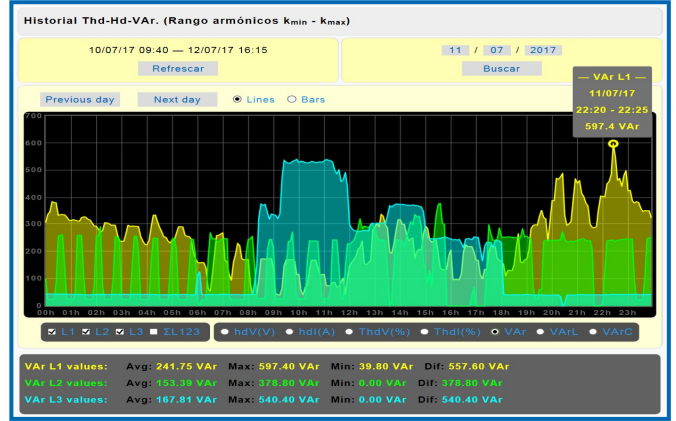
Historial Thd-Hd-VAr. (Rango armónicos $k_{min}$ - $k_{max}$)

10/07/17 09:40 — 12/07/17 16:15

Refrescar

11 / 07 / 2017

Buscar

— VAr L1 —
11/07/17
22:20 - 22:25
597.4 VAr

Previous day

Next day

Lines

Bars

700
600
500
400
300
200
100
0

00h 01h 02h 03h 04h 05h 06h 07h 08h 09h 10h 11h 12h 13h 14h 15h 16h 17h 18h 19h 20h 21h 22h 23h

L1 L2 L3 ΣL123

hdV(V) hdI(A) ThdV(%) ThdI(%) VAr VArL VArC

| VAr L1 values: | Avg: 241.75 VAr | Max: 597.40 VAr | Min: 39.80 VAr | Dif: 557.60 VAr |
|---|---|---|---|---|
| VAr L2 values: | Avg: 153.39 VAr | Max: 378.80 VAr | Min: 0.00 VAr | Dif: 378.80 VAr |
| VAr L3 values: | Avg: 167.81 VAr | Max: 540.40 VAr | Min: 0.00 VAr | Dif: 540.40 VAr |